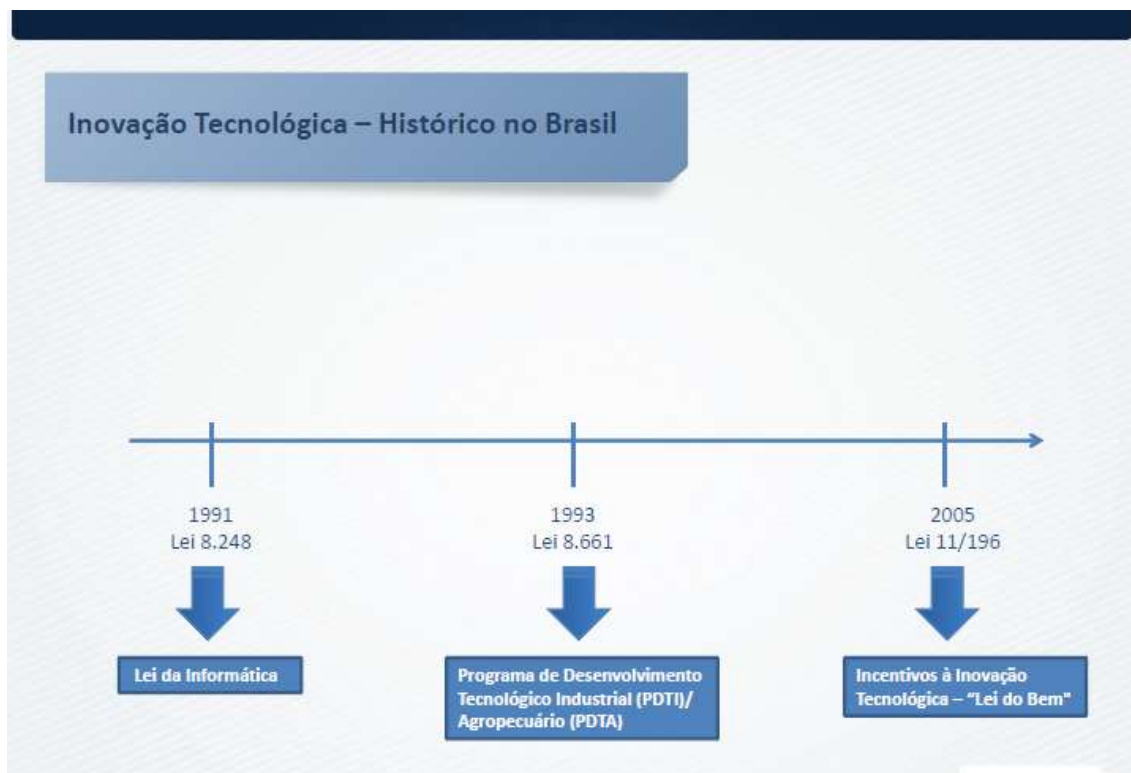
Inovação Tecnológica – Histórico no Brasil

1991
Lei 8.248

Lei da Informática

1993
Lei 8.661

Programa de Desenvolvimento Tecnológico Industrial (PDTI)/ Agropecuário (PDTA)

2005
Lei 11/196

Incentivos à Inovação Tecnológica – "Lei do Bem"